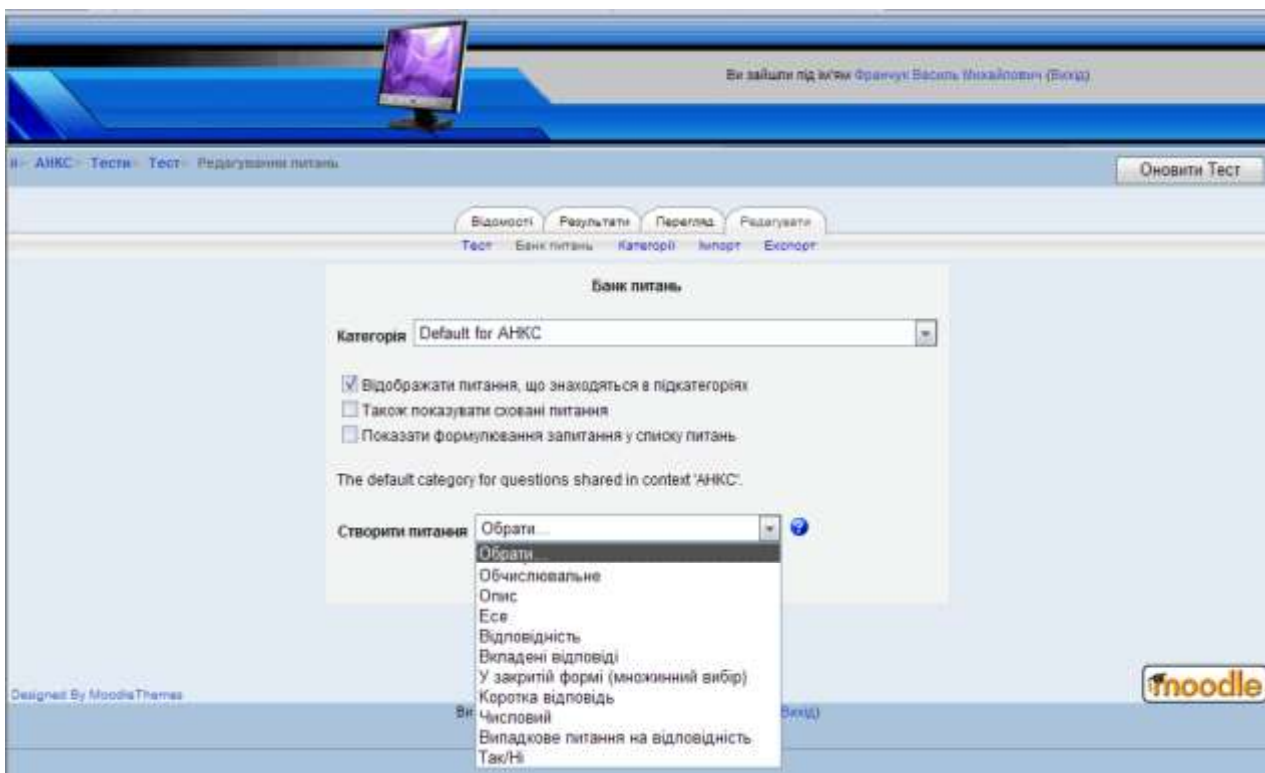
Ви зайшли під ім'ям Франчук Василь Михайлович (Вихід)

и ► АНКС ► Тести ► Тест ► Редагування питань

Оновити Тест

Відомості | Результати | Перегляд | Редагувати

Тест | Банк питань | Категорії | Імпорт | Експорт

Банк питань

Категорія Default for АНКС

Відображати питання, що знаходяться в підкатегоріях

Також показувати сховані питання

Показати формулювання запитання у списку питань

The default category for questions shared in context 'АНКС'.

Створити питання Обрати...

Обрати...
Обчислювальне
Опис
Есе
Відповідність
Вкладені відповіді
У закритій формі (множинний вибір)
Коротка відповідь
Числовий
Випадкове питання на відповідність
Так/Ні

Designed By MoodleThemes

Ви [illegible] Вихід)

moodle